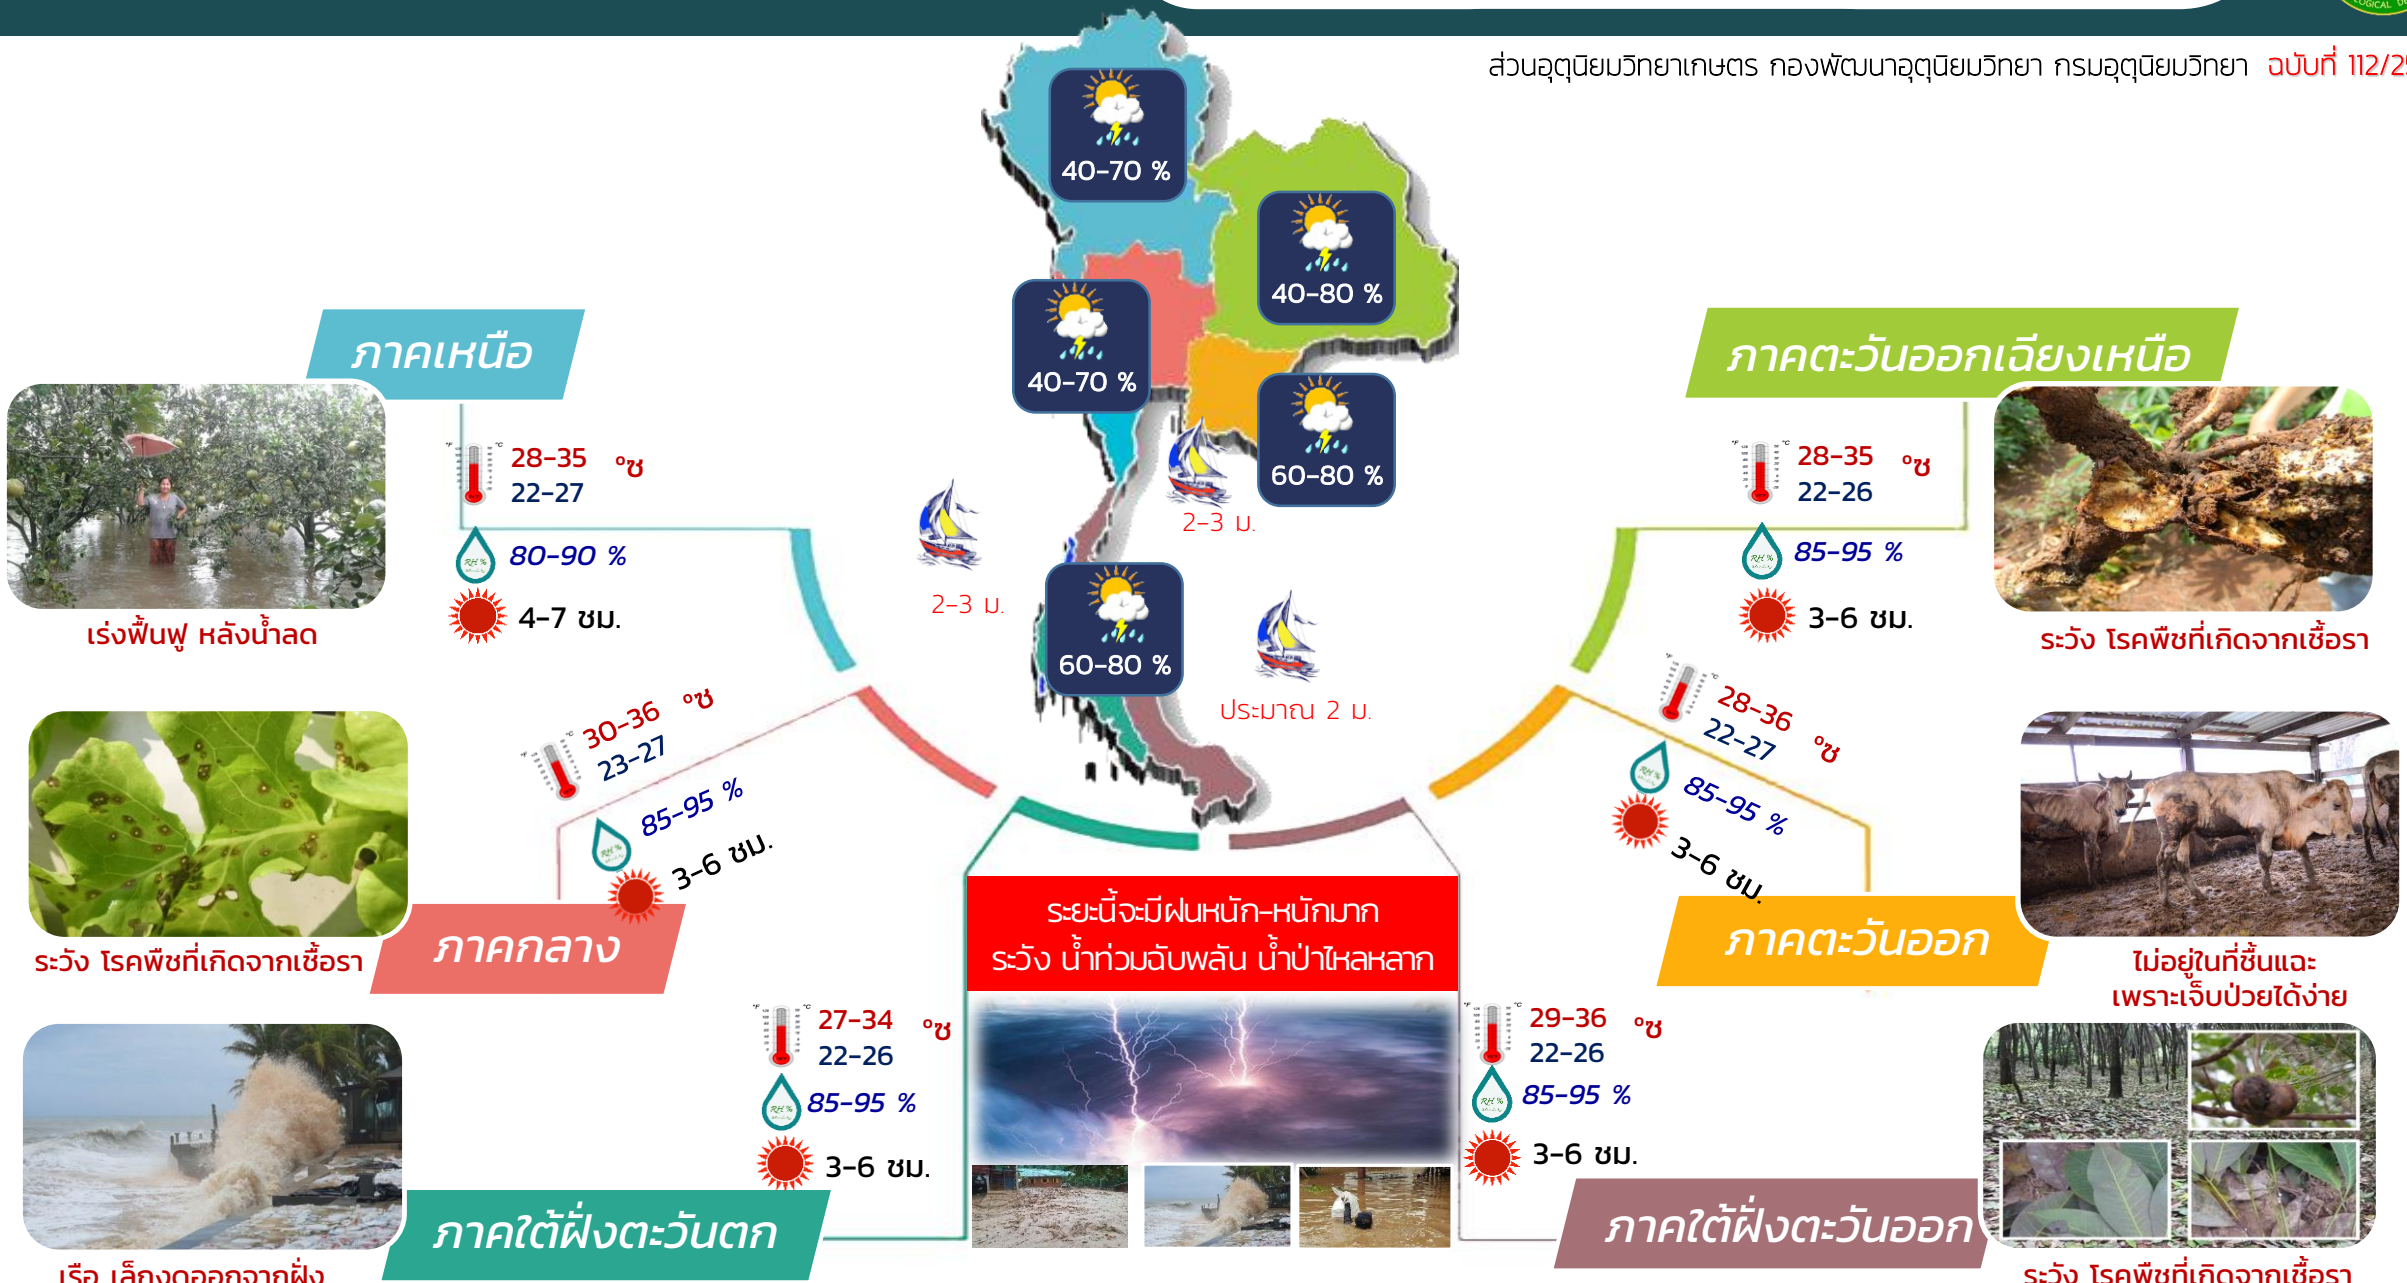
ส่วนอุตุนิยมวิทยาเกษตร กองพัฒนาอุตุนิยมวิทยา กรมอุตุนิยมวิทยา ฉบับที่ 112/2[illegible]

40-70 %

40-80 %

40-70 %

60-80 %

60-80 %

2-3 ม.

2-3 ม.

ประมาณ 2 ม.

ภาคเหนือ

28-35 °ซ
22-27

80-90 %

4-7 ชม.

เร่งฟื้นฟู หลังน้ำลด

ภาคตะวันออกเฉียงเหนือ

28-35 °ซ
22-26

85-95 %

3-6 ชม.

ระวัง โรคพืชที่เกิดจากเชื้อรา

30-36 °ซ
23-27

85-95 %

3-6 ชม.

ภาคกลาง

ระวัง โรคพืชที่เกิดจากเชื้อรา

28-36 °ซ
22-27

85-95 %

3-6 ชม.

ภาคตะวันออก

ไม่อยู่ในที่ชื้นแฉะ
เพราะเจ็บป่วยได้ง่าย

ระยะนี้จะมีฝนหนัก-หนักมาก
ระวัง น้ำท่วมฉับพลัน น้ำป่าไหลหลาก

27-34 °ซ
22-26

85-95 %

3-6 ชม.

ภาคใต้ฝั่งตะวันตก

เรือ เล็กงดออกจากฝั่ง

29-36 °ซ
22-26

85-95 %

3-6 ชม.

ภาคใต้ฝั่งตะวันออก

ระวัง โรคพืชที่เกิดจากเชื้อรา